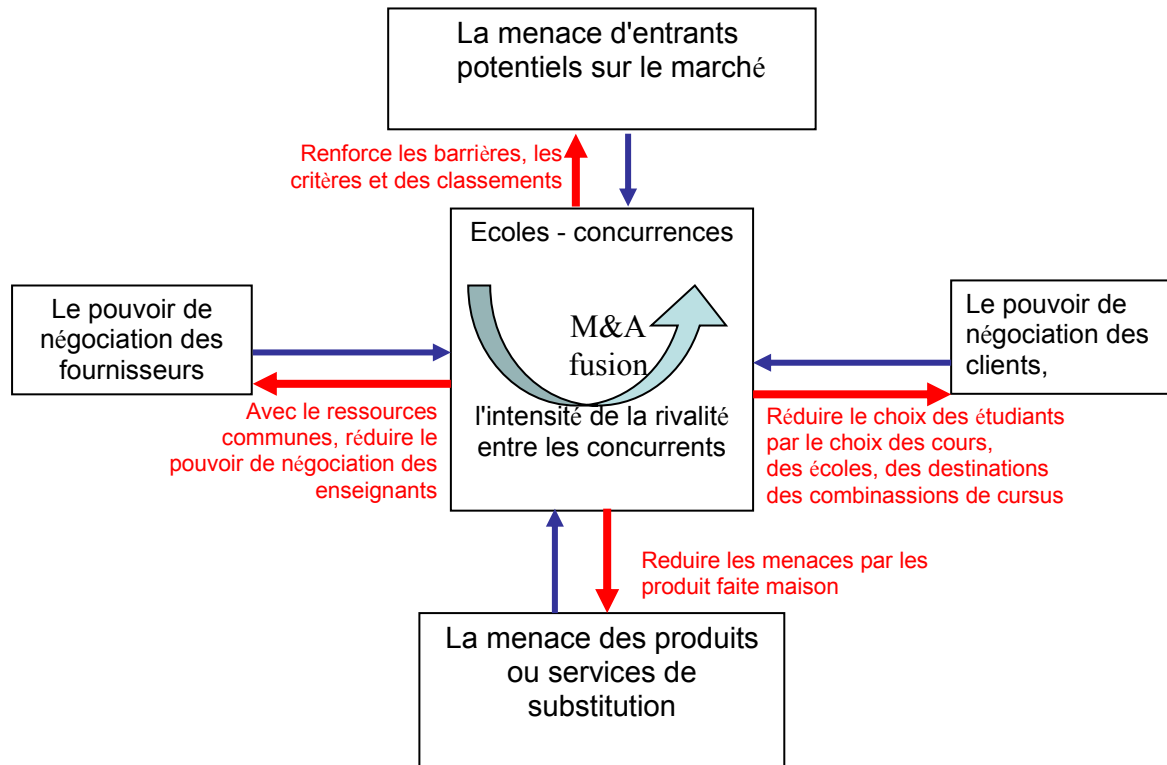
La menace d'entrants potentiels sur le marché

Renforce les barrières, les critères et des classements

Ecoles - concurrences

M&A fusion

l'intensité de la rivalité entre les concurrents

Le pouvoir de négociation des fournisseurs

Avec le ressources communes, réduire le pouvoir de négociation des enseignants

Le pouvoir de négociation des clients,

Réduire le choix des étudiants par le choix des cours, des écoles, des destinations des combinassions de cursus

Reduire les menaces par les produit faite maison

La menace des produits ou services de substitution